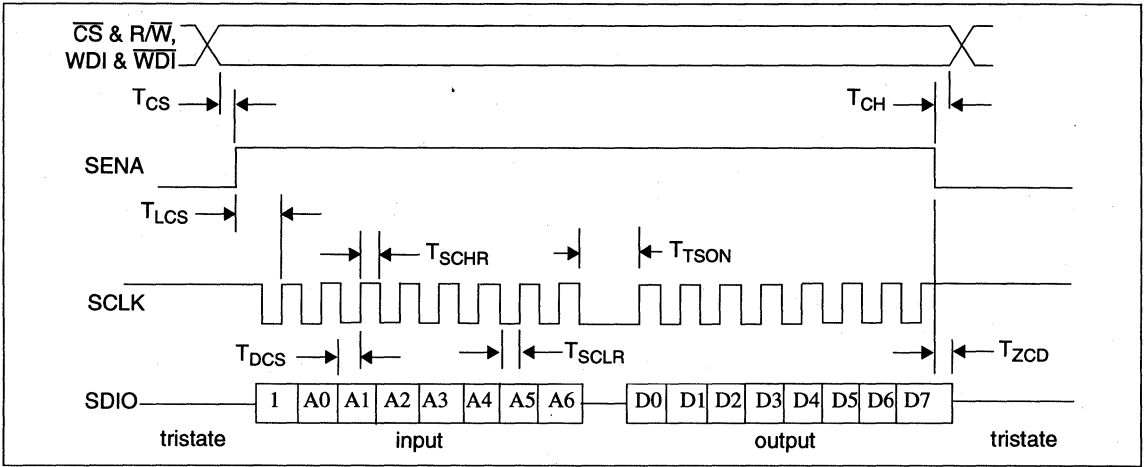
$\overline{CS}$ & R/$\overline{W}$, WDI & $\overline{WDI}$

$T_{CS}$

$T_{CH}$

SENA

$T_{LCS}$

$T_{SCHR}$

$T_{TSON}$

SCLK

$T_{DCS}$

$T_{SCLR}$

$T_{ZCD}$

SDIO

| 1 | A0 | A1 | A2 | A3 | A4 | A5 | A6 |
|---|---|---|---|---|---|---|---|

| D0 | D1 | D2 | D3 | D4 | D5 | D6 | D7 |
|---|---|---|---|---|---|---|---|

tristate

input

output

tristate